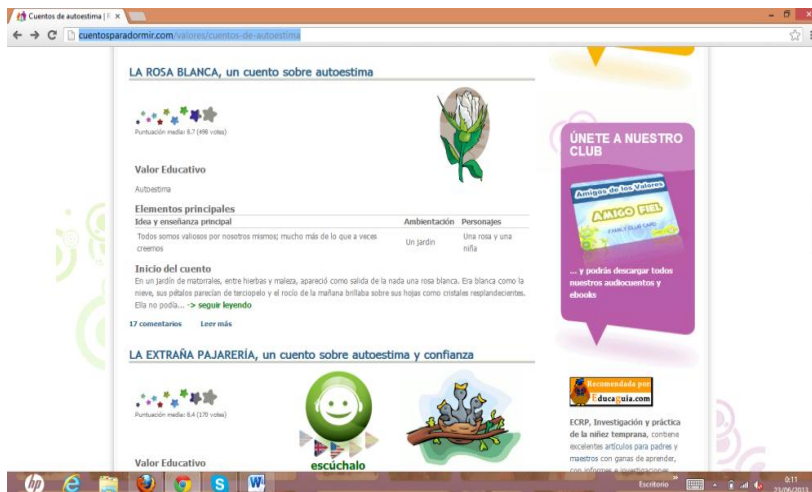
Cuentos de autoestima | P ×

cuentosparadormir.com/valores/cuentos-de-autoestima

LA ROSA BLANCA, un cuento sobre autoestima

Puntuación media: 8.7 (498 votos)

Valor Educativo

Autoestima

Elementos principales

| Idea y enseñanza principal | Ambientación | Personajes |
|---|---|---|
| Todos somos valiosos por nosotros mismos; mucho más de lo que a veces creemos | Un jardín | Una rosa y una niña |

Inicio del cuento

En un jardín de matorrales, entre hierbas y maleza, apareció como salida de la nada una rosa blanca. Era blanca como la nieve, sus pétalos parecían de terciopelo y el rocío de la mañana brillaba sobre sus hojas como cristales resplandecientes. Ella no podía... -> seguir leyendo

17 comentarios Leer más

LA EXTRAÑA PAJARERÍA, un cuento sobre autoestima y confianza

Puntuación media: 8.4 (170 votos)

escúchalo

Valor Educativo

ÚNETE A NUESTRO CLUB

Amigos de los Valores

AMIGO FIEL

... y podrás descargar todos nuestros audiocuentos y ebooks

Recomendada por Educaguia.com

ECRP, Investigación y práctica de la niñez temprana, contiene excelentes artículos para padres y maestros con ganas de aprender, con informes e investigaciones

Escritorio

9:11
23/06/2013